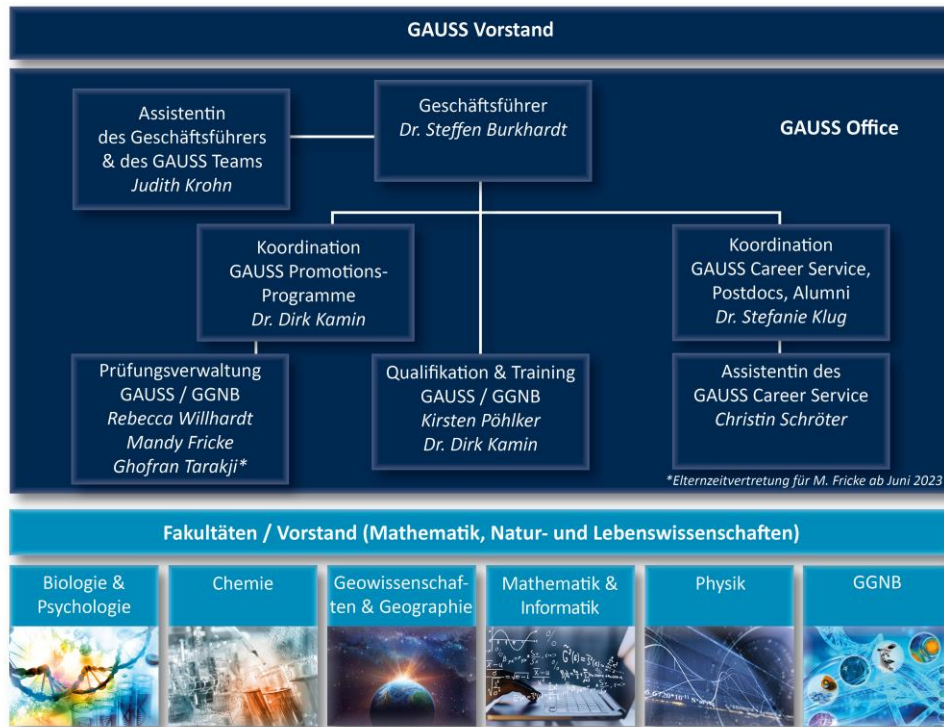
GAUSS Vorstand

Assistentin des Geschäftsführers & des GAUSS Teams
*Judith Krohn*

Geschäftsführer
*Dr. Steffen Burkhardt*

GAUSS Office

Koordination GAUSS Promotions-Programme
*Dr. Dirk Kamin*

Koordination GAUSS Career Service, Postdocs, Alumni
*Dr. Stefanie Klug*

Prüfungsverwaltung GAUSS / GGNB
*Rebecca Willhardt*
*Mandy Fricke*
*Ghofran Tarakji\**

Qualifikation & Training GAUSS / GGNB
*Kirsten Pöhlker*
*Dr. Dirk Kamin*

Assistentin des GAUSS Career Service
*Christin Schröter*

*\*Elternzeitvertretung für M. Fricke ab Juni 2023*

Fakultäten / Vorstand (Mathematik, Natur- und Lebenswissenschaften)

Biologie & Psychologie

Chemie

Geowissenschaften & Geographie

Mathematik & Informatik

Physik

GGNB